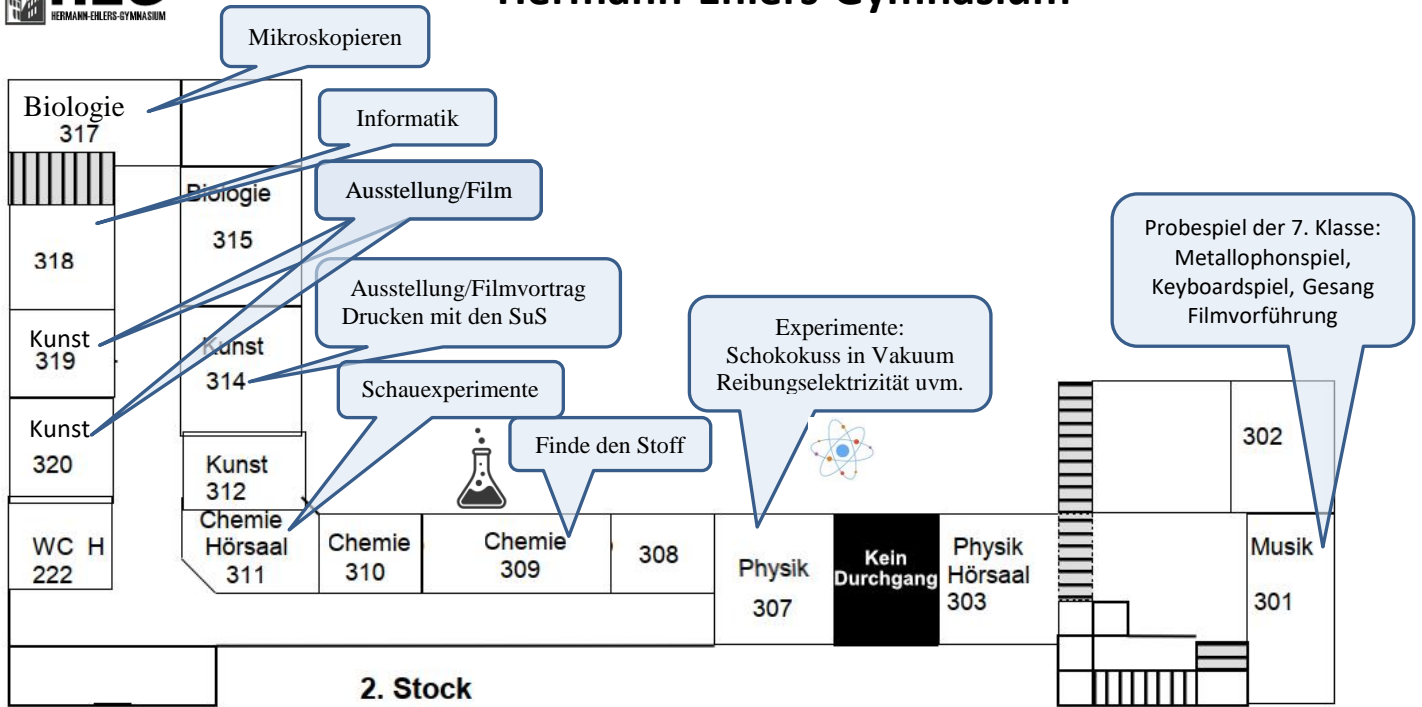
HERMANN-EHLERS-GYMNASIUM

Hermann-Ehlers-Gymnasium

Mikroskopieren

Biologie
317

Informatik

Ausstellung/Film

Biologie
315

318

Ausstellung/Filmvortrag
Drucken mit den SuS

Kunst
319

Kunst
314

Schauexperimente

Kunst
320

Kunst
312

Finde den Stoff

Experimente:
Schokokuss in Vakuum
Reibungselektrizität uvm.

Probespiel der 7. Klasse:
Metallophonspiel,
Keyboardspiel, Gesang
Filmvorführung

302

WC H
222

Chemie
Hörsaal
311

Chemie
310

Chemie
309

308

Physik
307

Kein
Durchgang

Physik
Hörsaal
303

Musik
301

2. Stock